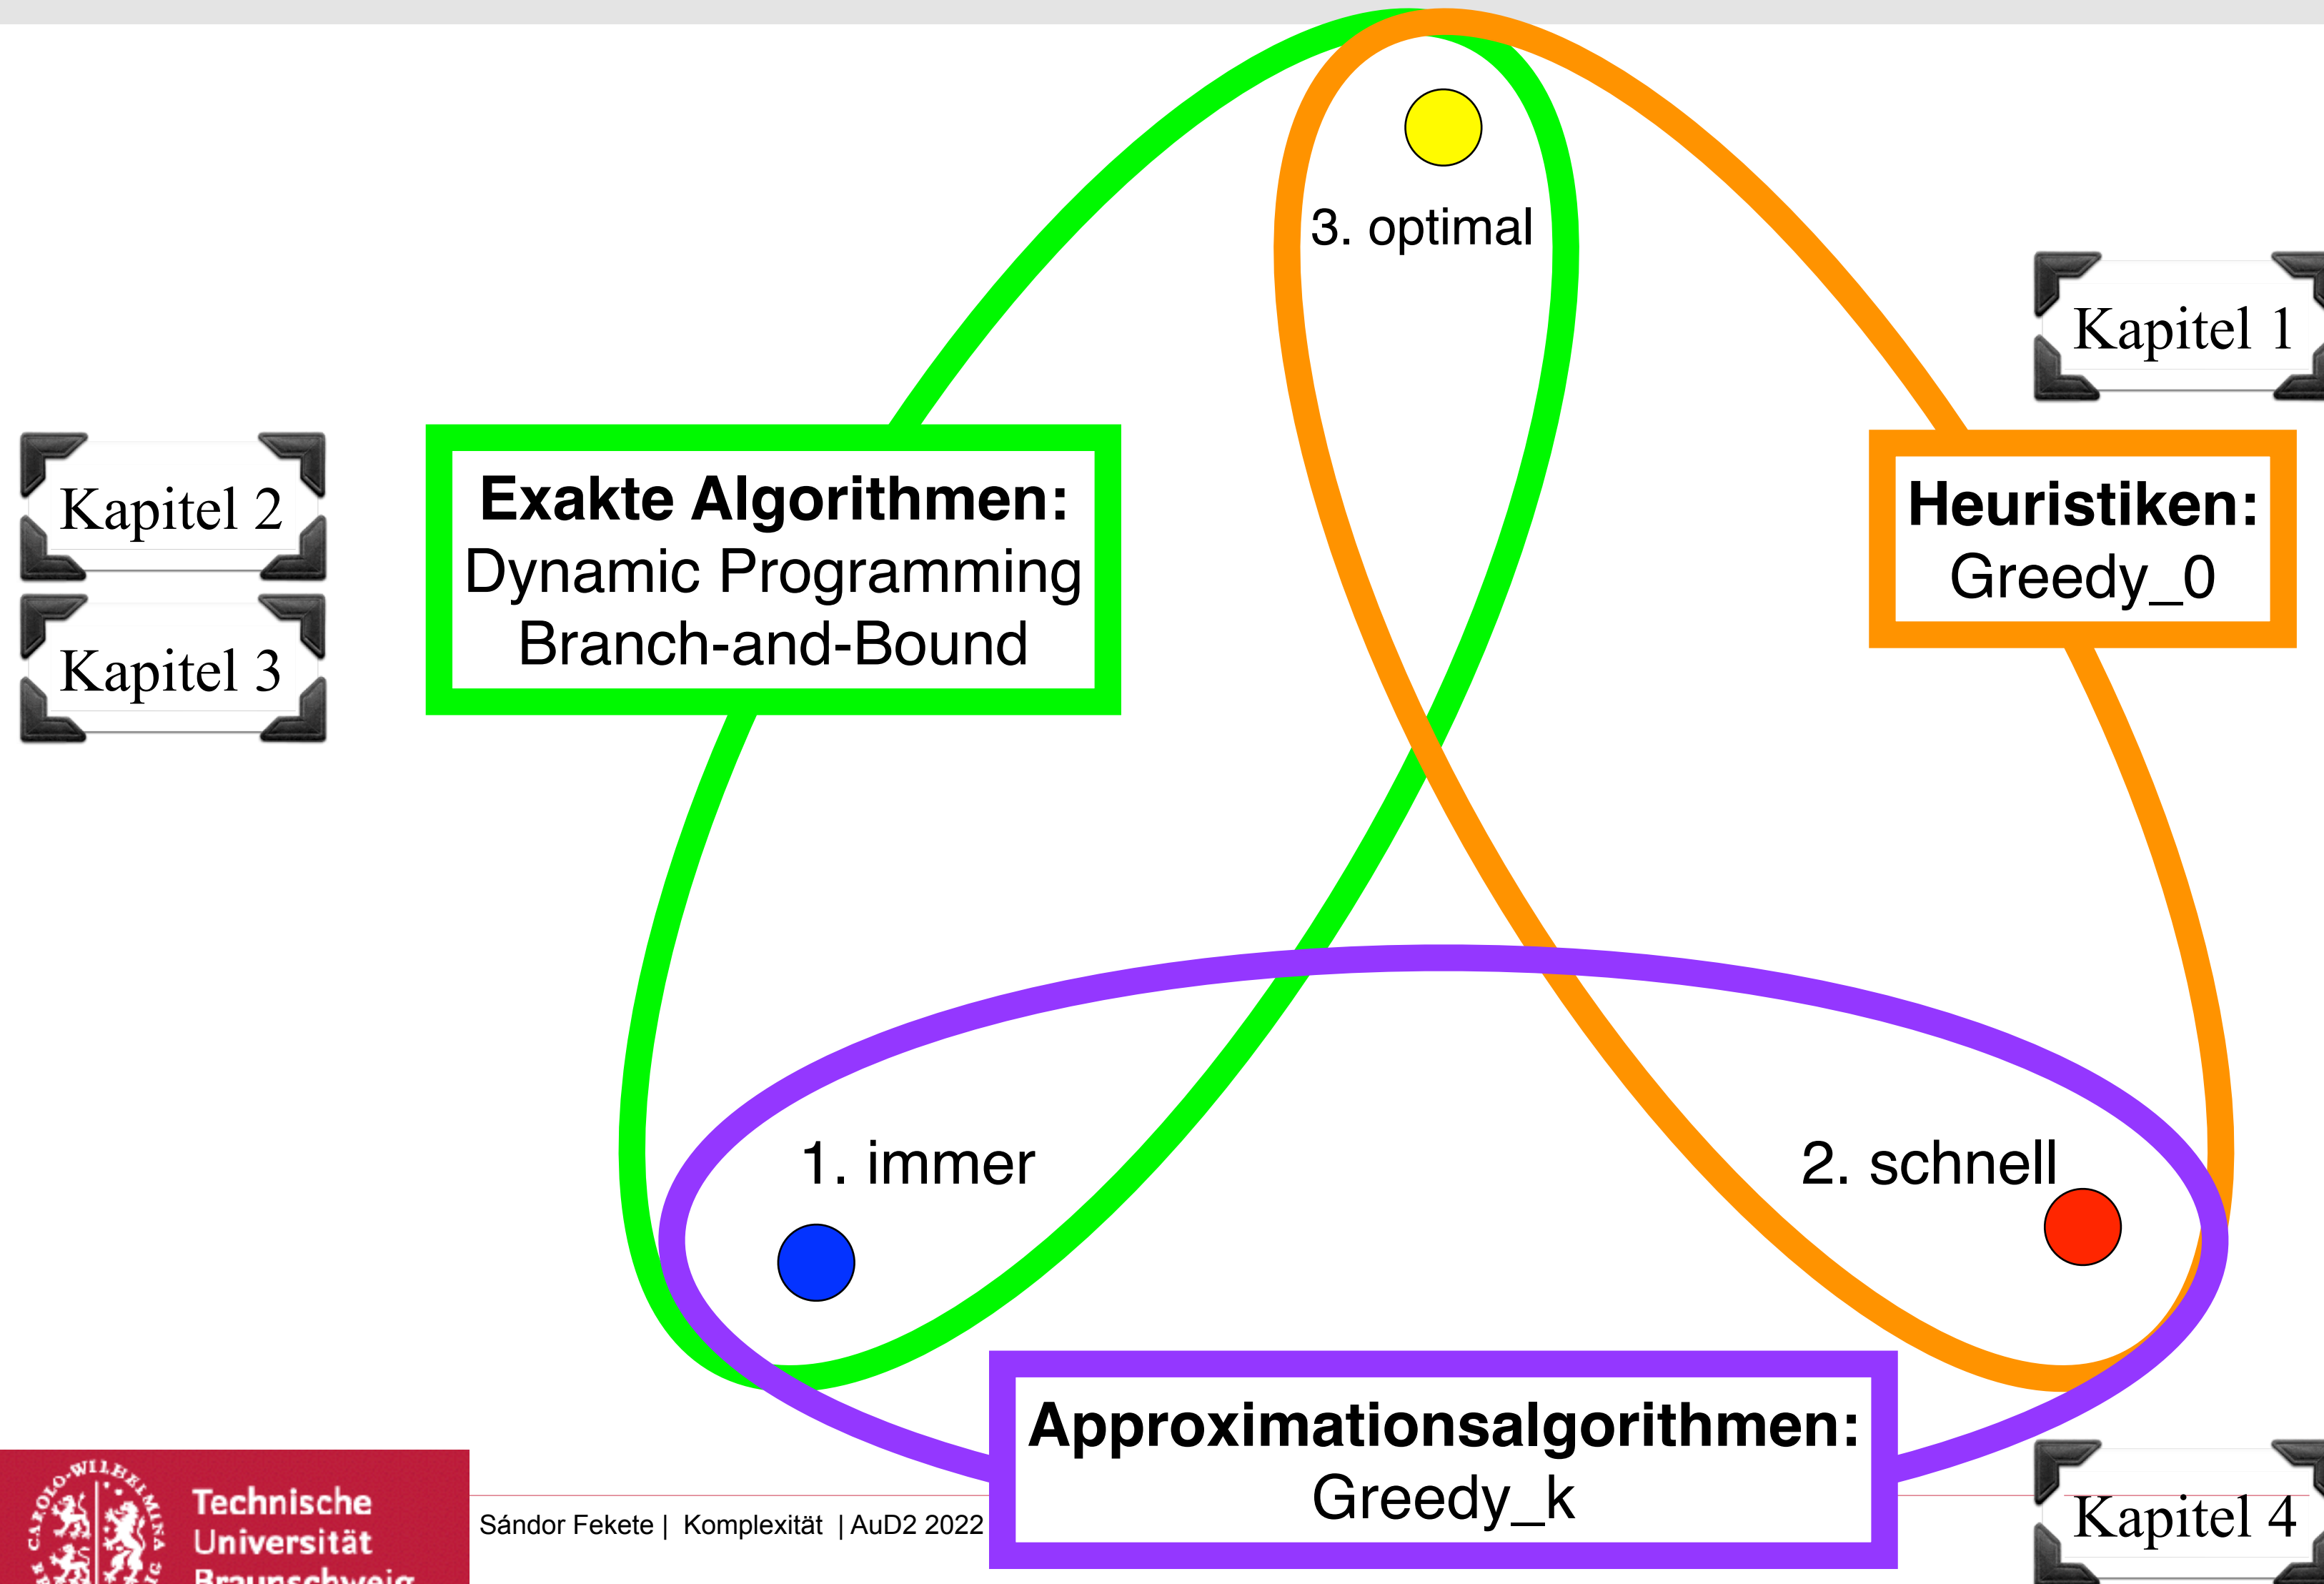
3. optimal

Kapitel 1

Kapitel 2

Kapitel 3

**Exakte Algorithmen:**
Dynamic Programming
Branch-and-Bound

**Heuristiken:**
Greedy_0

1. immer

2. schnell

**Approximationsalgorithmen:**
Greedy_k

Kapitel 4

CAROLO-WILHELMINA

Technische Universität Braunschweig

Sándor Fekete | Komplexität | AuD2 2022